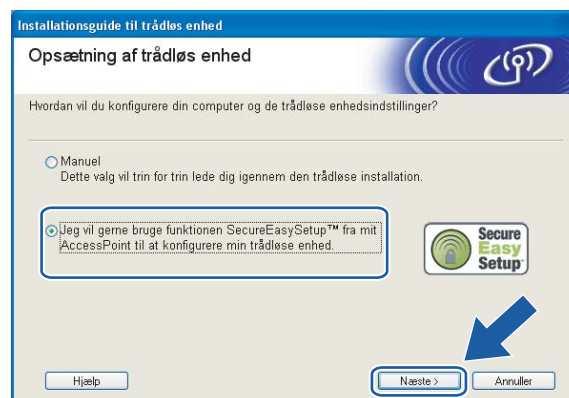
Installationsguide til trådløs enhed

Opsætning af trådløs enhed

Hvordan vil du konfigurere din computer og de trådløse enhedsindstillinger?

Manuel
Dette valg vil trin for trin lede dig igennem den trådløse installation.

Jeg vil gerne bruge funktionen SecureEasySetup™ fra mit AccessPoint til at konfigurere min trådløse enhed.

Secure Easy Setup

Hjælp

Næste >

Annuller